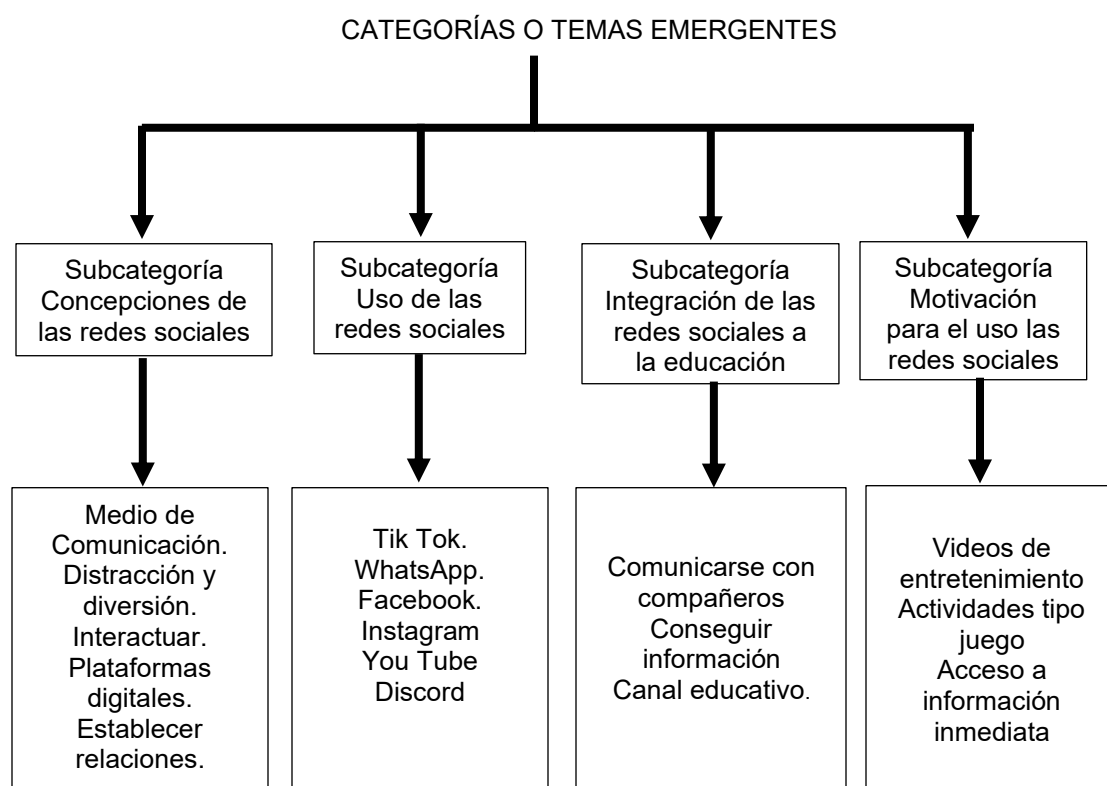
CATEGORÍAS O TEMAS EMERGENTES

Subcategoría Concepciones de las redes sociales

Subcategoría Uso de las redes sociales

Subcategoría Integración de las redes sociales a la educación

Subcategoría Motivación para el uso las redes sociales

Medio de Comunicación. Distracción y diversión. Interactuar. Plataformas digitales. Establecer relaciones.

Tik Tok. WhatsApp. Facebook. Instagram You Tube Discord

Comunicarse con compañeros Conseguir información Canal educativo.

Videos de entretenimiento Actividades tipo juego Acceso a información inmediata